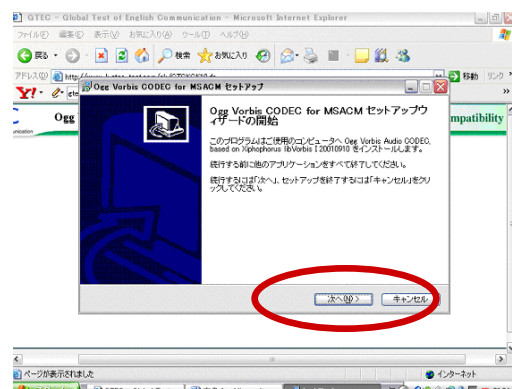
GTEC - Global Test of English Communication - Microsoft Internet Explorer

ファイル(F) 編集(E) 表示(V) お気に入り(A) ツール(T) ヘルプ(H)

戻る 検索 お気に入り

アドレス(D) http://www.gtec-test.net/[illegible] 移動 リンク

Y! ete

Ogg

mpatibility

Ogg Vorbis CODEC for MSACM セットアップ

Ogg Vorbis CODEC for MSACM セットアップウィザードの開始

このプログラムはご使用のコンピュータへ Ogg Vorbis Audio CODEC, based on Xiphophorus libVorbis I 20010910 をインストールします。

続行する前に他のアプリケーションをすべて終了してください。

続行するには「次へ」、セットアップを終了するには「キャンセル」をクリックしてください。

次へ(N) >

キャンセル

ページが表示されました

インターネット